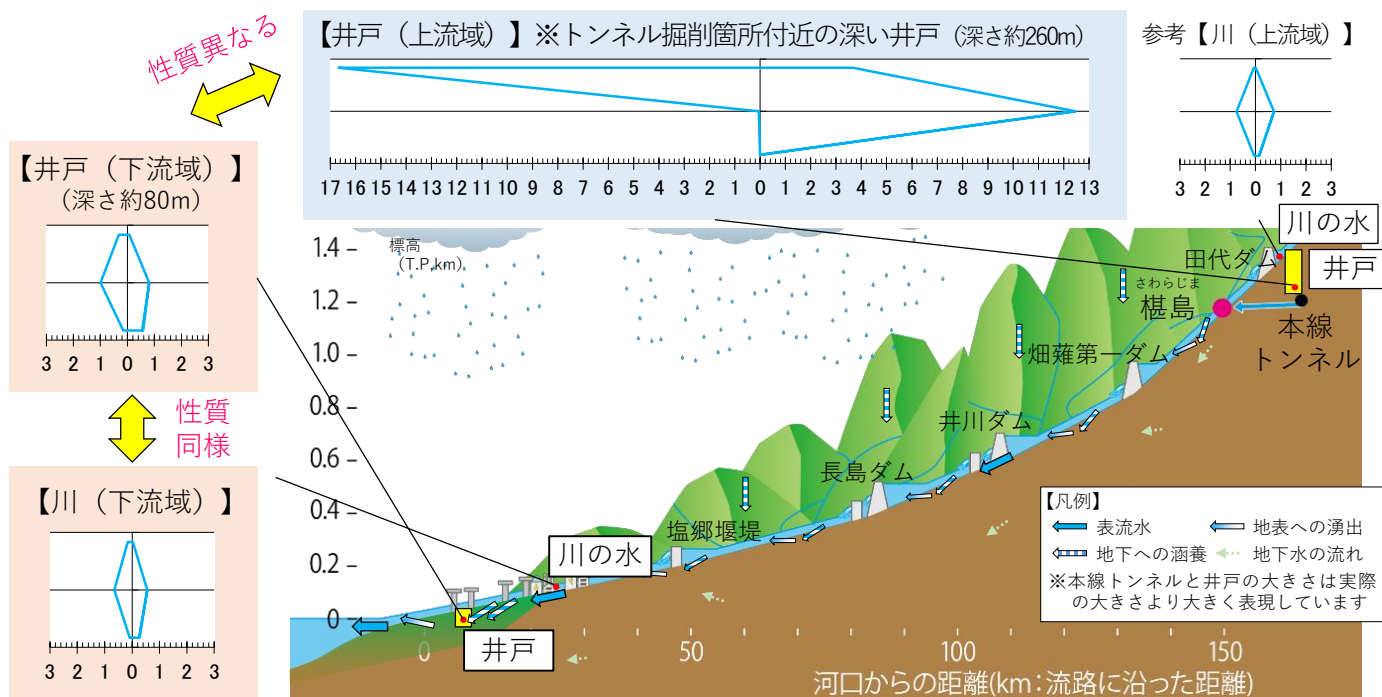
性質異なる

【井戸（上流域）】※トンネル掘削箇所付近の深い井戸（深さ約260m）

17 16 15 14 13 12 11 10 9 8 7 6 5 4 3 2 1 0 1 2 3 4 5 6 7 8 9 10 11 12 13

参考【川（上流域）】

3 2 1 0 1 2 3

【井戸（下流域）】
（深さ約80m）

3 2 1 0 1 2 3

性質
同様

【川（下流域）】

3 2 1 0 1 2 3

標高
（T.P.km）

1.4
1.2
1.0
0.8
0.6
0.4
0.2
0

川の水
田代ダム
井戸
さわらじま
椹島
本線
トンネル
畑薙第一ダム
井川ダム
長島ダム
塩郷堰堤
川の水
井戸

【凡例】
表流水
地表への湧出
地下への涵養
地下水の流れ
※本線トンネルと井戸の大きさは実際の大きさより大きく表現しています

0
50
100
150
河口からの距離(km：流路に沿った距離)